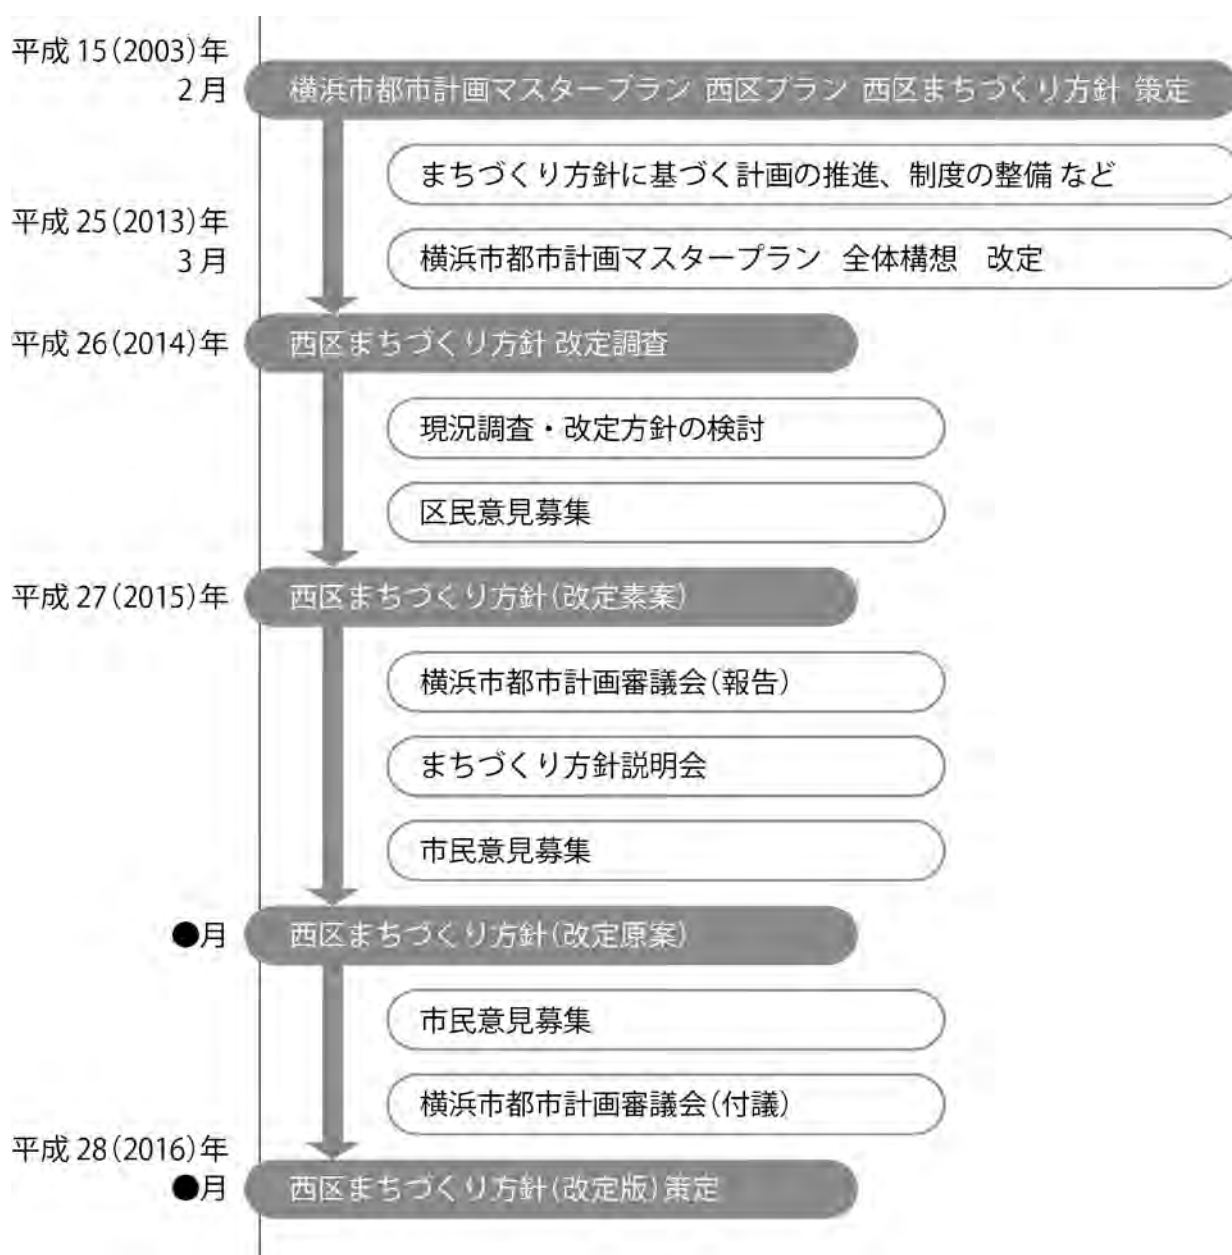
平成15(2003)年
2月
横浜市都市計画マスタープラン 西区プラン 西区まちづくり方針 策定

まちづくり方針に基づく計画の推進、制度の整備 など

平成25(2013)年
3月
横浜市都市計画マスタープラン 全体構想 改定

平成26(2014)年
西区まちづくり方針 改定調査

現況調査・改定方針の検討

区民意見募集

平成27(2015)年
西区まちづくり方針(改定素案)

横浜市都市計画審議会(報告)

まちづくり方針説明会

市民意見募集

●月
西区まちづくり方針(改定原案)

市民意見募集

横浜市都市計画審議会(付議)

平成28(2016)年
●月
西区まちづくり方針(改定版)策定